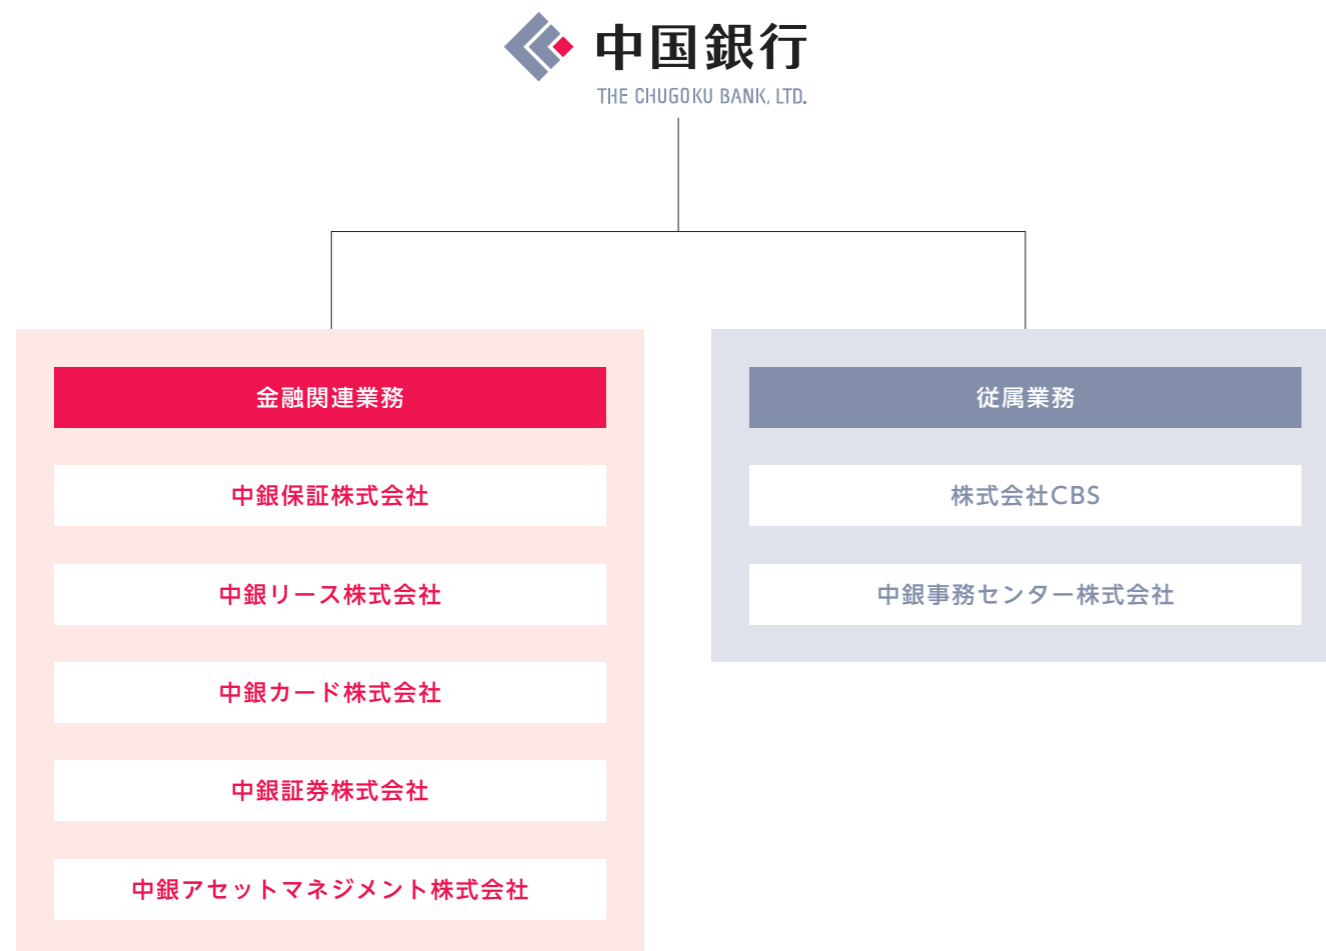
中国銀行
THE CHUGOKU BANK, LTD.

金融関連業務

中銀保証株式会社

中銀リース株式会社

中銀カード株式会社

中銀証券株式会社

中銀アセットマネジメント株式会社

従属業務

株式会社CBS

中銀事務センター株式会社